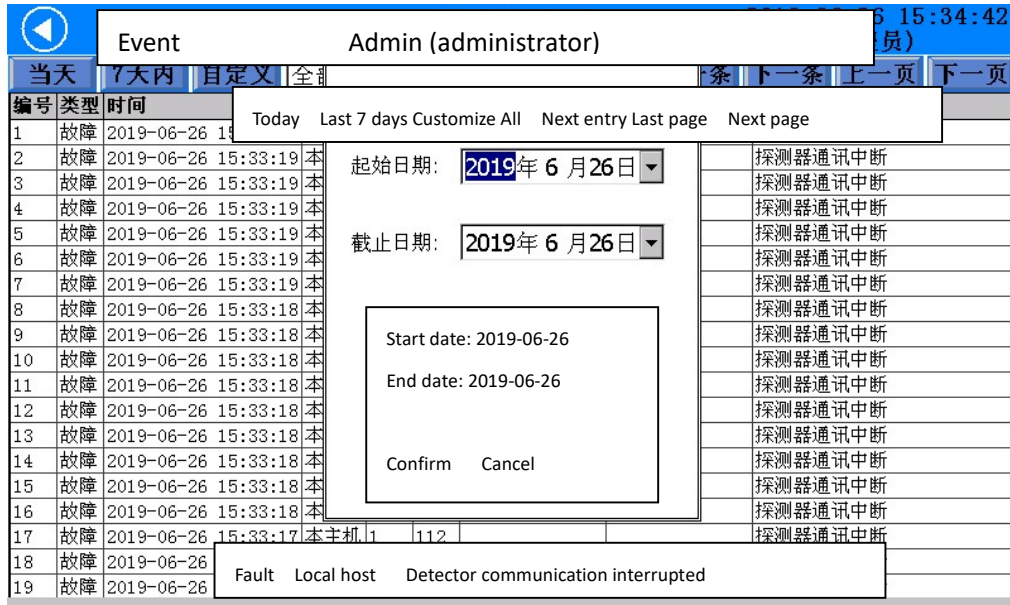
6 15:34:42
员)

Event    Admin (administrator)

当天 | 7天内 | 自定义 | 全部 | 条 | 下一条 | 上一页 | 下一页

Today    Last 7 days Customize All    Next entry Last page    Next page

| 编号 | 类型 | 时间 | | | | |
|---|---|---|---|---|---|---|
| 1 | 故障 | 2019-06-26 15 | | | | |
| 2 | 故障 | 2019-06-26 15:33:19 | 本 | | | 探测器通讯中断 |
| 3 | 故障 | 2019-06-26 15:33:19 | 本 | | | 探测器通讯中断 |
| 4 | 故障 | 2019-06-26 15:33:19 | 本 | | | 探测器通讯中断 |
| 5 | 故障 | 2019-06-26 15:33:19 | 本 | | | 探测器通讯中断 |
| 6 | 故障 | 2019-06-26 15:33:19 | 本 | | | 探测器通讯中断 |
| 7 | 故障 | 2019-06-26 15:33:19 | 本 | | | 探测器通讯中断 |
| 8 | 故障 | 2019-06-26 15:33:18 | 本 | | | 探测器通讯中断 |
| 9 | 故障 | 2019-06-26 15:33:18 | 本 | | | 探测器通讯中断 |
| 10 | 故障 | 2019-06-26 15:33:18 | 本 | | | 探测器通讯中断 |
| 11 | 故障 | 2019-06-26 15:33:18 | 本 | | | 探测器通讯中断 |
| 12 | 故障 | 2019-06-26 15:33:18 | 本 | | | 探测器通讯中断 |
| 13 | 故障 | 2019-06-26 15:33:18 | 本 | | | 探测器通讯中断 |
| 14 | 故障 | 2019-06-26 15:33:18 | 本 | | | 探测器通讯中断 |
| 15 | 故障 | 2019-06-26 15:33:18 | 本 | | | 探测器通讯中断 |
| 16 | 故障 | 2019-06-26 15:33:18 | 本 | | | 探测器通讯中断 |
| 17 | 故障 | 2019-06-26 15:33:17 | 本主机 | 1 | 112 | 探测器通讯中断 |
| 18 | 故障 | 2019-06-26 | | | | |
| 19 | 故障 | 2019-06-26 | | | | |

起始日期: 2019年 6 月26日

截止日期: 2019年 6 月26日

Start date: 2019-06-26

End date: 2019-06-26

Confirm    Cancel

Fault    Local host    Detector communication interrupted